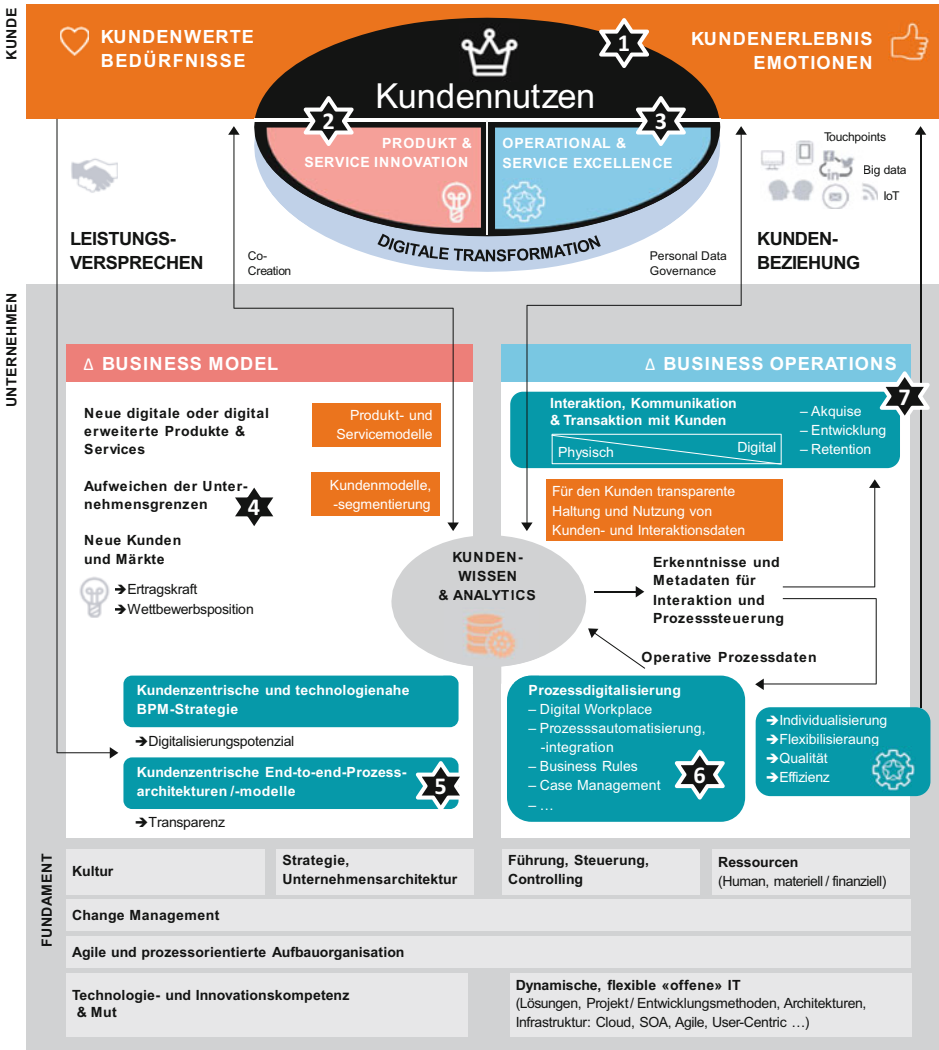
KUNDE

KUNDENWERTE BEDÜRFNISSE

1

KUNDENERLEBNIS EMOTIONEN

Kundennutzen

2

PRODUKT & SERVICE INNOVATION

3

OPERATIONAL & SERVICE EXCELLENCE

Touchpoints

Big data

IoT

DIGITALE TRANSFORMATION

LEISTUNGS-VERSPRECHEN

Co-Creation

Personal Data Governance

KUNDEN-BEZIEHUNG

UNTERNEHMEN

∆ BUSINESS MODEL

∆ BUSINESS OPERATIONS

Neue digitale oder digital erweiterte Produkte & Services

Produkt- und Servicemodelle

Aufweichen der Unternehmensgrenzen

4

Kundenmodelle, -segmentierung

Neue Kunden und Märkte

➔Ertragskraft
➔Wettbewerbsposition

Interaktion, Kommunikation & Transaktion mit Kunden

Physisch

Digital

– Akquise
– Entwicklung
– Retention

7

Für den Kunden transparente Haltung und Nutzung von Kunden- und Interaktionsdaten

KUNDEN-WISSEN & ANALYTICS

Erkenntnisse und Metadaten für Interaktion und Prozesssteuerung

Operative Prozessdaten

Kundenzentrische und technologienahe BPM-Strategie

➔Digitalisierungspotenzial

Kundenzentrische End-to-end-Prozess-architekturen /-modelle

5

➔Transparenz

Prozessdigitalisierung
– Digital Workplace
– Prozessautomatisierung, -integration
– Business Rules
– Case Management
– …

6

➔Individualisierung
➔Flexibilisiéraung
➔Qualität
➔Effizienz

FUNDAMENT

Kultur

Strategie, Unternehmensarchitektur

Führung, Steuerung, Controlling

Ressourcen
(Human, materiell / finanziell)

Change Management

Agile und prozessorientierte Aufbauorganisation

Technologie- und Innovationskompetenz & Mut

Dynamische, flexible «offene» IT
(Lösungen, Projekt/ Entwicklungsmethoden, Architekturen, Infrastruktur: Cloud, SOA, Agile, User-Centric …)